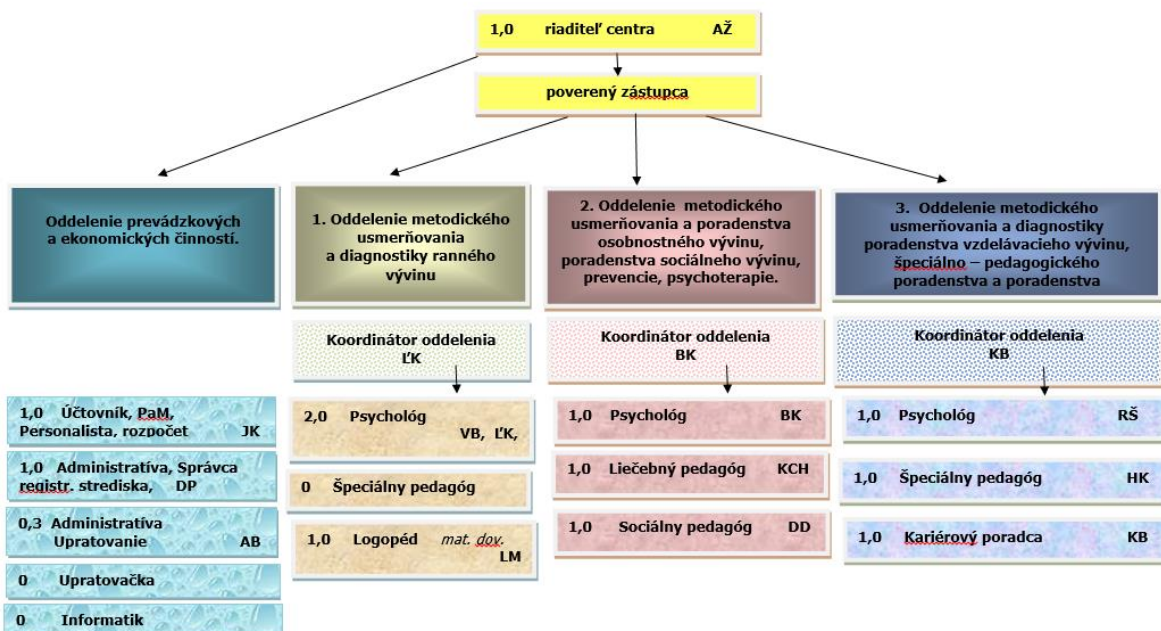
1,0 riaditeľ centra AŽ

poverený zástupca

Oddelenie prevádzkových a ekonomických činností.

1. Oddelenie metodického usmerňovania a diagnostiky ranného vývinu

2. Oddelenie metodického usmerňovania a poradenstva osobnostného vývinu, poradenstva sociálneho vývinu, prevencie, psychoterapie.

3. Oddelenie metodického usmerňovania a diagnostiky poradenstva vzdelávacieho vývinu, špeciálno – pedagogického poradenstva a poradenstva

1,0 Účtovník, PaM, Personalista, rozpočet JK

1,0 Administratíva, Správca registr. strediska, DP

0,3 Administratíva Upratovanie AB

0 Upratovačka

0 Informatik

Koordinátor oddelenia ĽK

2,0 Psychológ VB, ĽK,

0 Špeciálny pedagóg

1,0 Logopéd mat. dov. LM

Koordinátor oddelenia BK

1,0 Psychológ BK

1,0 Liečebný pedagóg KCH

1,0 Sociálny pedagóg DD

Koordinátor oddelenia KB

1,0 Psychológ RŠ

1,0 Špeciálny pedagóg HK

1,0 Kariérový poradca KB